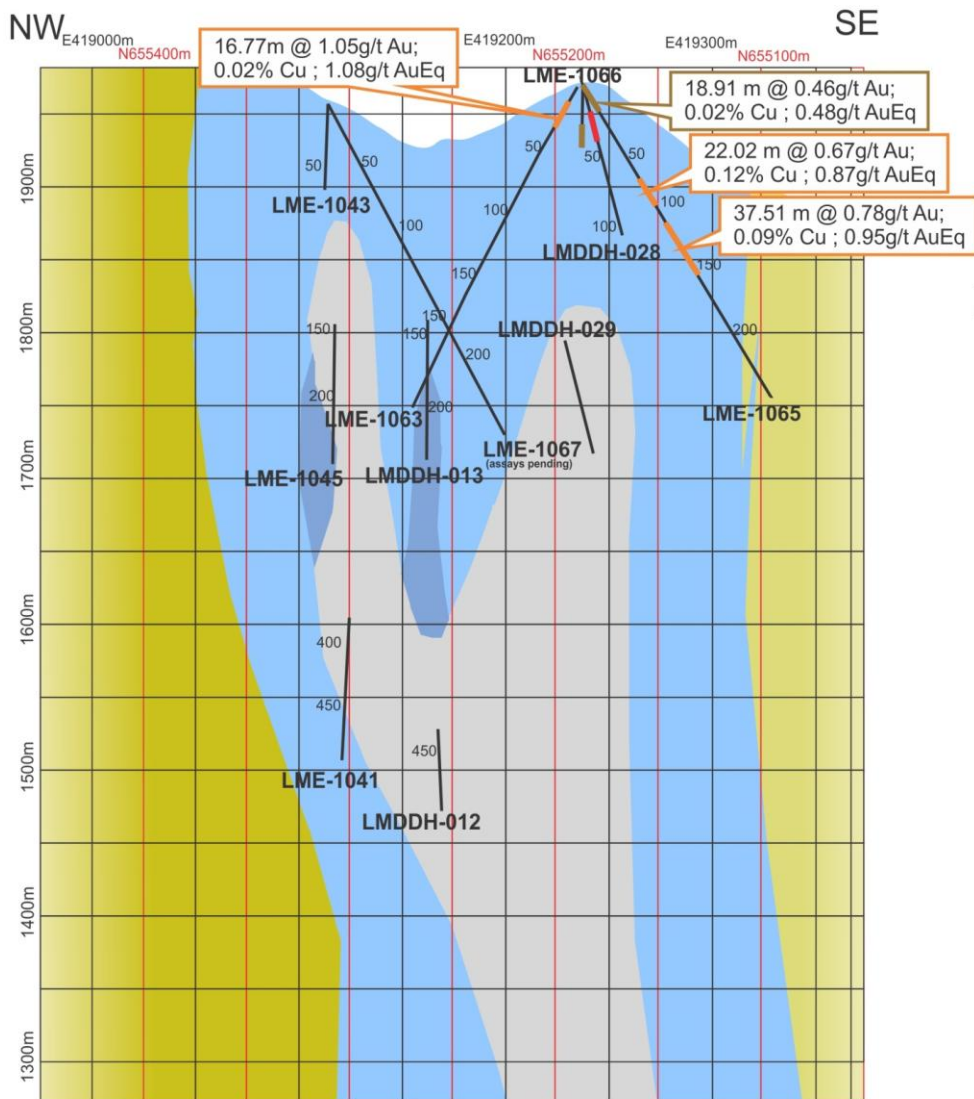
NW

E419000m

N655400m

16.77m @ 1.05g/t Au;
0.02% Cu ; 1.08g/t AuEq

E419200m

N655200m

E419300m

N655100m

SE

LME-1066

18.91 m @ 0.46g/t Au;
0.02% Cu ; 0.48g/t AuEq

22.02 m @ 0.67g/t Au;
0.12% Cu ; 0.87g/t AuEq

37.51 m @ 0.78g/t Au;
0.09% Cu ; 0.95g/t AuEq

1900m

1800m

1700m

1600m

1500m

1400m

1300m

50

50

50

50

50

LME-1043

100

100

100

100

LMDDH-028

150

150

150

150

150

200

200

200

200

LMDDH-029

LME-1063

LME-1067
(assays pending)

LME-1065

LME-1045

LMDDH-013

400

450

450

LME-1041

LMDDH-012